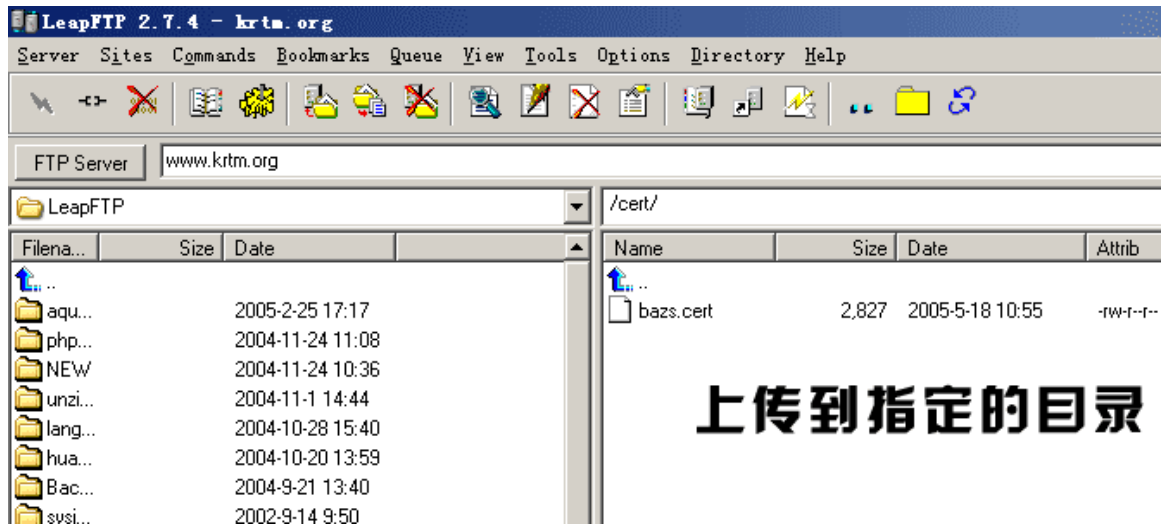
LeapFTP 2.7.4 - krtm.org

Server Sites Commands Bookmarks Queue View Tools Options Directory Help

FTP Server www.krtm.org

LeapFTP

/cert/

| Filena... | Size | Date |
|---|---|---|
| .. | | |
| aqu... | | 2005-2-25 17:17 |
| php... | | 2004-11-24 11:08 |
| NEW | | 2004-11-24 10:36 |
| unzi... | | 2004-11-1 14:44 |
| lang... | | 2004-10-28 15:40 |
| hua... | | 2004-10-20 13:59 |
| Bac... | | 2004-9-21 13:40 |
| sysi... | | 2002-9-14 9:50 |

| Name | Size | Date | Attrib |
|---|---|---|---|
| .. | | | |
| bazs.cert | 2,827 | 2005-5-18 10:55 | -rw-r--r-- |

上传到指定的目录